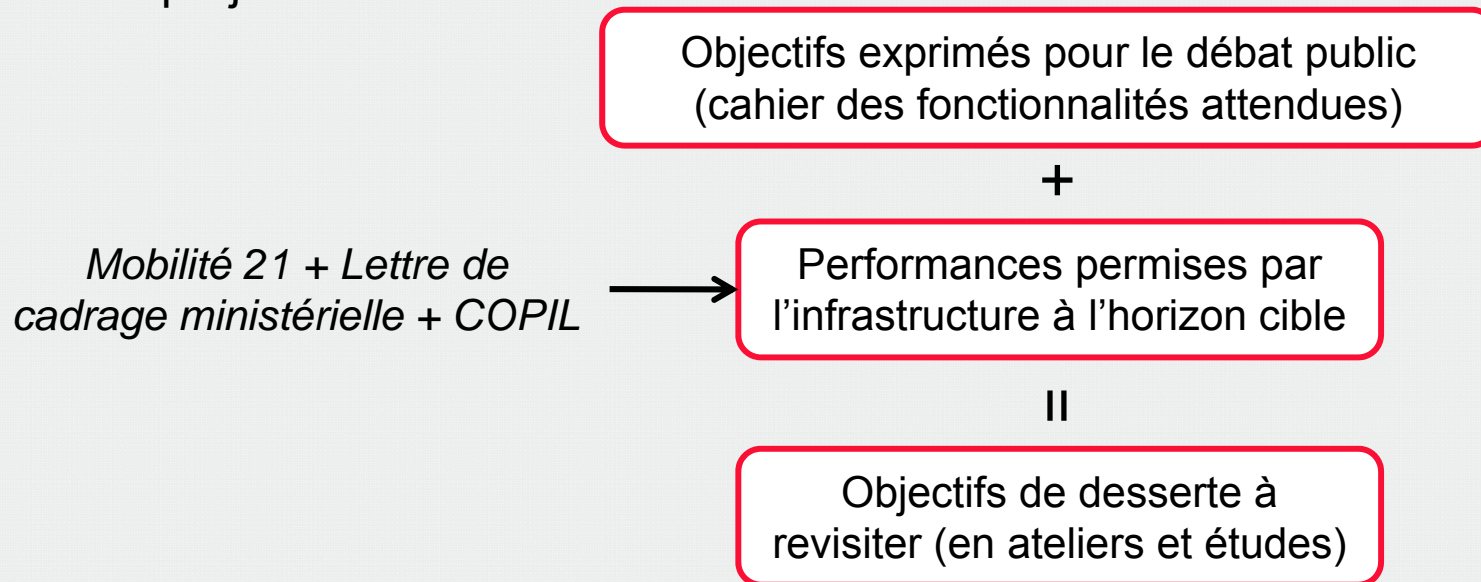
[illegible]

Objectifs exprimés pour le débat public (cahier des fonctionnalités attendues)

+

Mobilité 21 + Lettre de cadrage ministérielle + COPIL

Performances permises par l'infrastructure à l'horizon cible

=

Objectifs de desserte à revisiter (en ateliers et études)